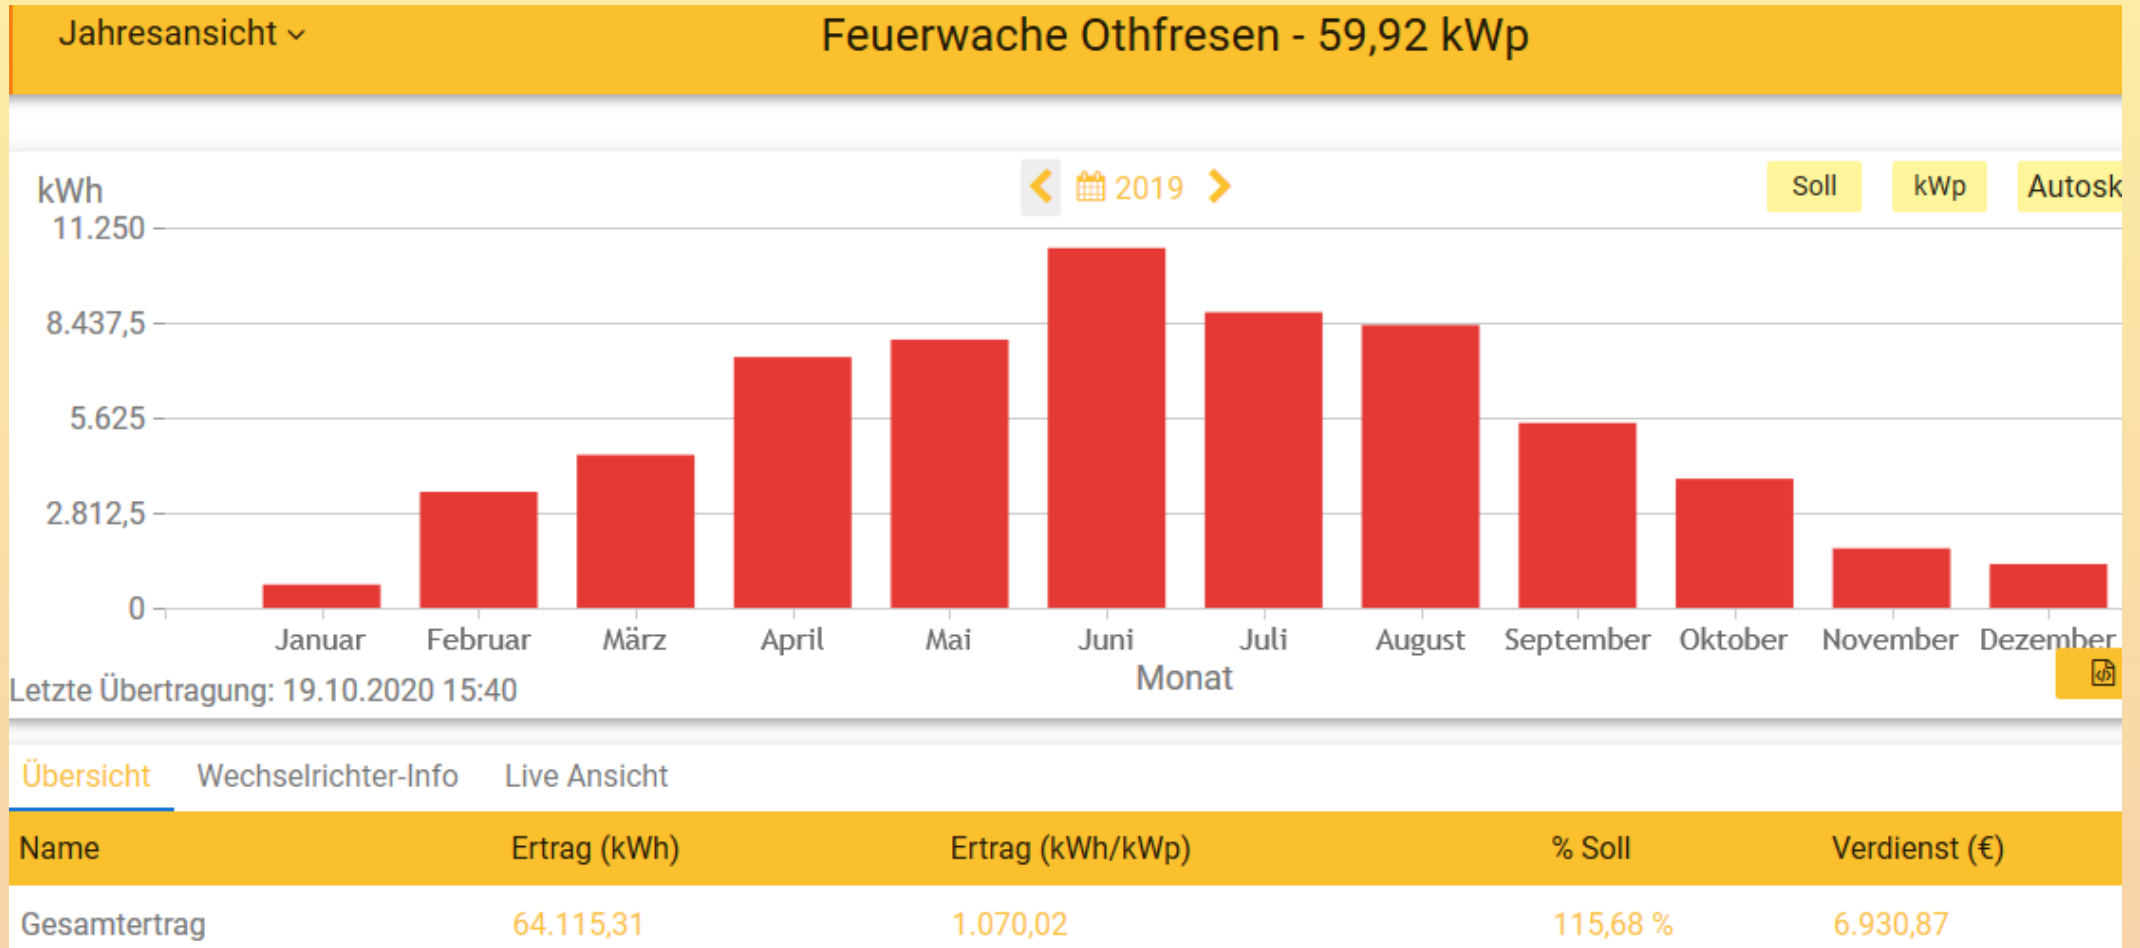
Jahresansicht

Feuerwache Othfresen - 59,92 kWp

2019

Soll kWp Autosk

kWh
11.250
8.437,5
5.625
2.812,5
0

Januar Februar März April Mai Juni Juli August September Oktober November Dezember

Monat

Letzte Übertragung: 19.10.2020 15:40

Übersicht Wechselrichter-Info Live Ansicht

| Name | Ertrag (kWh) | Ertrag (kWh/kWp) | % Soll | Verdienst (€) |
|---|---|---|---|---|
| Gesamtertrag | 64.115,31 | 1.070,02 | 115,68 % | 6.930,87 |